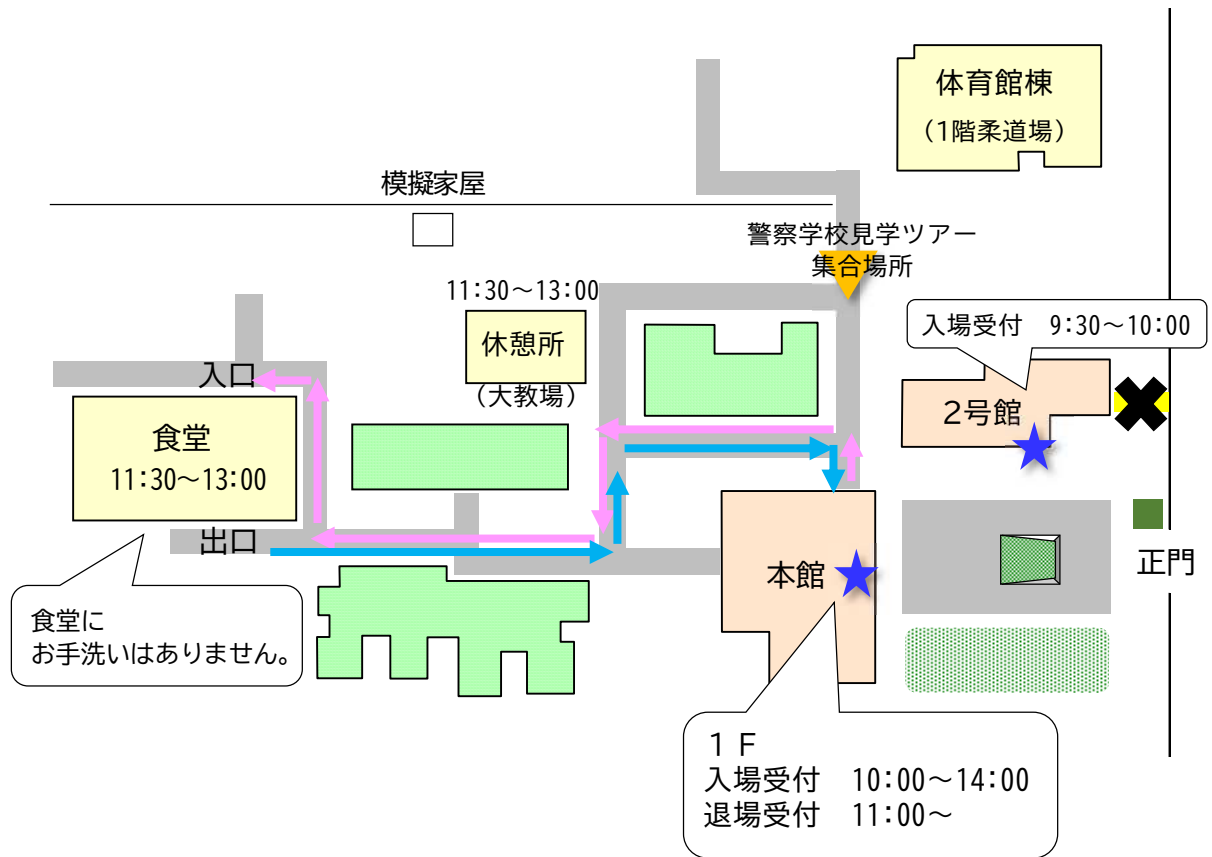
体育館棟
（1階柔道場）

模擬家屋

警察学校見学ツアー
集合場所

11:30～13:00
休憩所
（大教場）

入場受付　9:30～10:00

2号館

入口

食堂
11:30～13:00

出口

本館

正門

食堂に
お手洗いはありません。

１Ｆ
入場受付　10:00～14:00
退場受付　11:00～